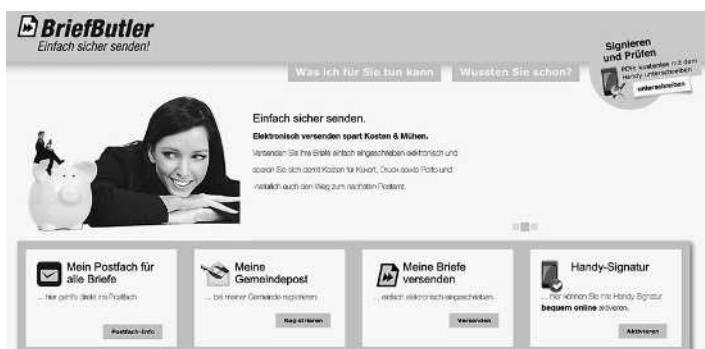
BriefButler
Einfach sicher senden!

Signieren und Prüfen
PDFs kostenlos mit dem Handy unterschreiben
unterschreiben

Was ich für Sie tun kann
Wussten Sie schon?

Einfach sicher senden.
Elektronisch versenden spart Kosten & Mühen.
Versenden Sie Ihre Briefe einfach eingeschrieben elektronisch und sparen Sie sich damit Kosten für Kuvert, Druck sowie Porto und natürlich auch den Weg zum nächsten Postamt.

Mein Postfach für alle Briefe
... hier geht's direkt ins Postfach
Postfach-Info

Meine Gemeindepost
... bei meiner Gemeinde registrieren
Registrieren

Meine Briefe versenden
... einfach elektronisch eingeschrieben.
Versenden

Handy-Signatur
... hier können Sie Ihre Handy Signatur bequem online aktivieren.
Aktivieren